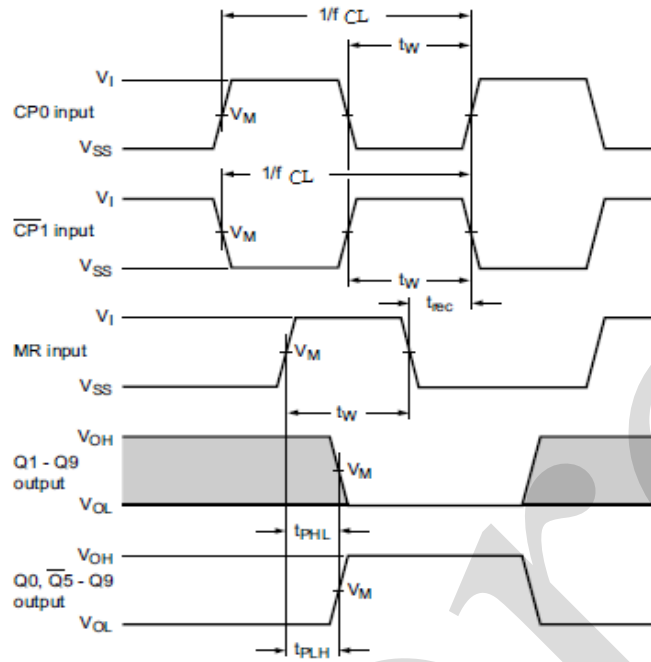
$1/f_{CL}$

$t_W$

$V_I$

CP0 input

$V_M$

$V_{SS}$

$1/f_{CL}$

$V_I$

$\overline{CP1}$ input

$V_M$

$V_{SS}$

$t_W$

$t_{rec}$

$V_I$

MR input

$V_M$

$V_{SS}$

$t_W$

$V_{OH}$

Q1 - Q9 output

$V_M$

$V_{OL}$

$t_{PHL}$

$V_{OH}$

Q0, $\overline{Q5}$ - Q9 output

$V_M$

$V_{OL}$

$t_{PLH}$